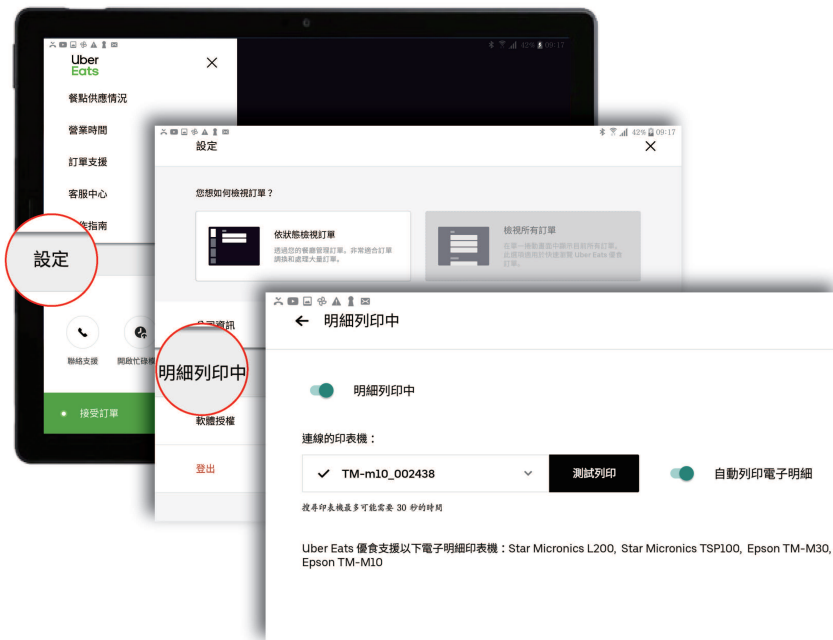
42% 09:17

Uber Eats

×

餐點供應情況

營業時間

訂單支援

客服中心

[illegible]指南

設定

聯絡支援

開啟忙碌模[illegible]

接受訂單

42% 09:17

設定

×

您想如何檢視訂單？

依狀態檢視訂單

透過您的餐廳管理訂單。非常適合訂單調插和處理大量訂單。

檢視所有訂單

在單一檢視畫面中顯示目前所有訂單。此選項能用於快速瀏覽 Uber Eats 優食訂單。

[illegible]資訊

明細列印中

軟體授權

登出

← 明細列印中

明細列印中

連線的印表機：

✓ TM-m10_002438

測試列印

自動列印電子明細

搜尋印表機最多可能需要 30 秒的時間

Uber Eats 優食支援以下電子明細印表機：Star Micronics L200, Star Micronics TSP100, Epson TM-M30, Epson TM-M10